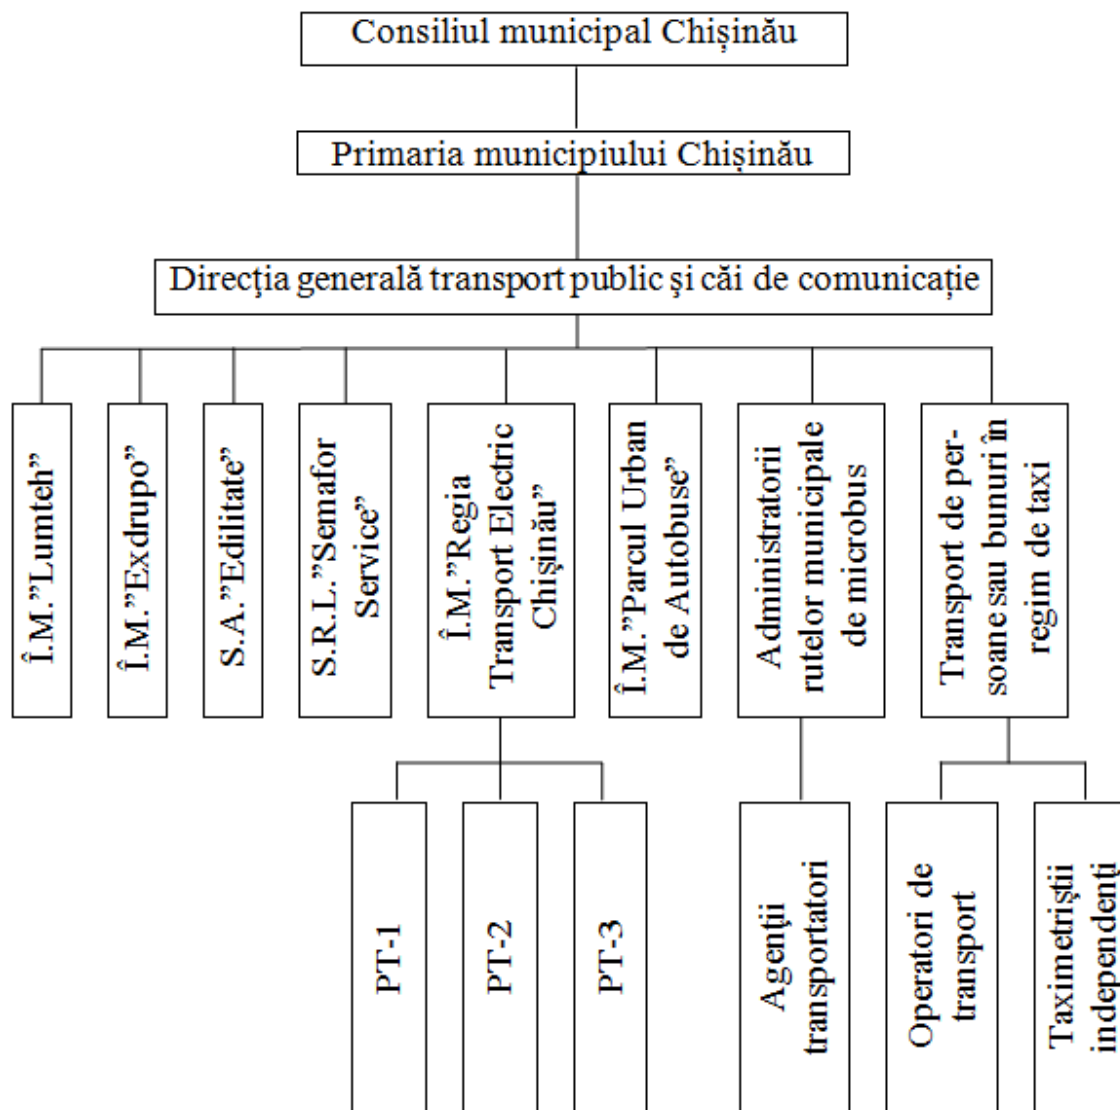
Consiliul municipal Chișinău

Primaria municipiului Chișinău

Direcţia generală transport public şi căi de comunicație

Î.M."Lumteh"

Î.M."Exdrupo"

S.A."Edilitate"

S.R.L."Semafor Service"

Î.M."Regia Transport Electric Chișinău"

Î.M."Parcul Urban de Autobuse"

Administratorii rutelor municipale de microbus

Transport de persoane sau bunuri în regim de taxi

PT-1

PT-2

PT-3

Agenţii transportatori

Operatori de transport

Taximetriştii independenţi